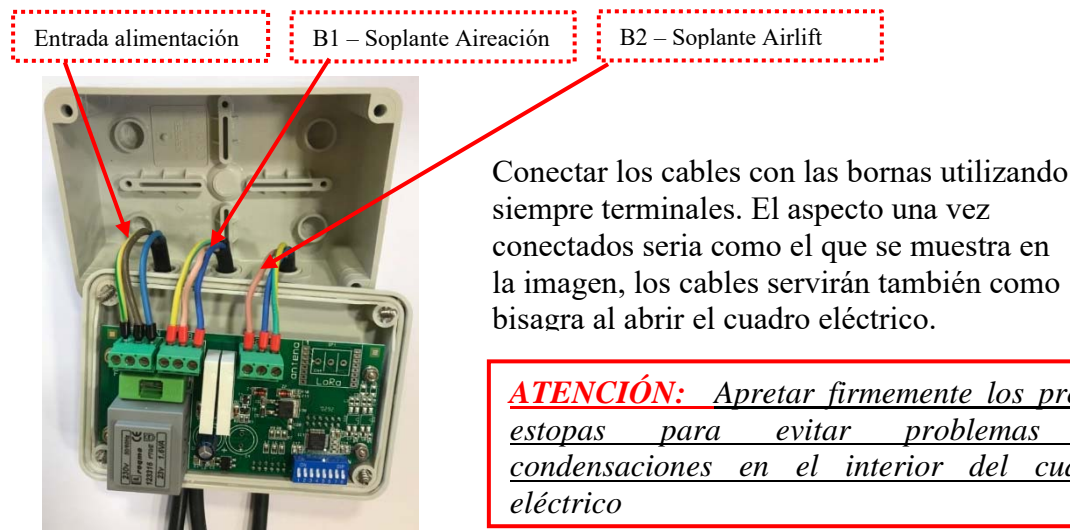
Entrada alimentación

B1 – Soplante Aireación

B2 – Soplante Airlift

Conectar los cables con las bornas utilizando siempre terminales. El aspecto una vez conectados seria como el que se muestra en la imagen, los cables servirán también como bisagra al abrir el cuadro eléctrico.

ATENCIÓN: Apretar firmemente los pr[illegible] estopas para evitar problemas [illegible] condensaciones en el interior del cua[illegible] eléctrico